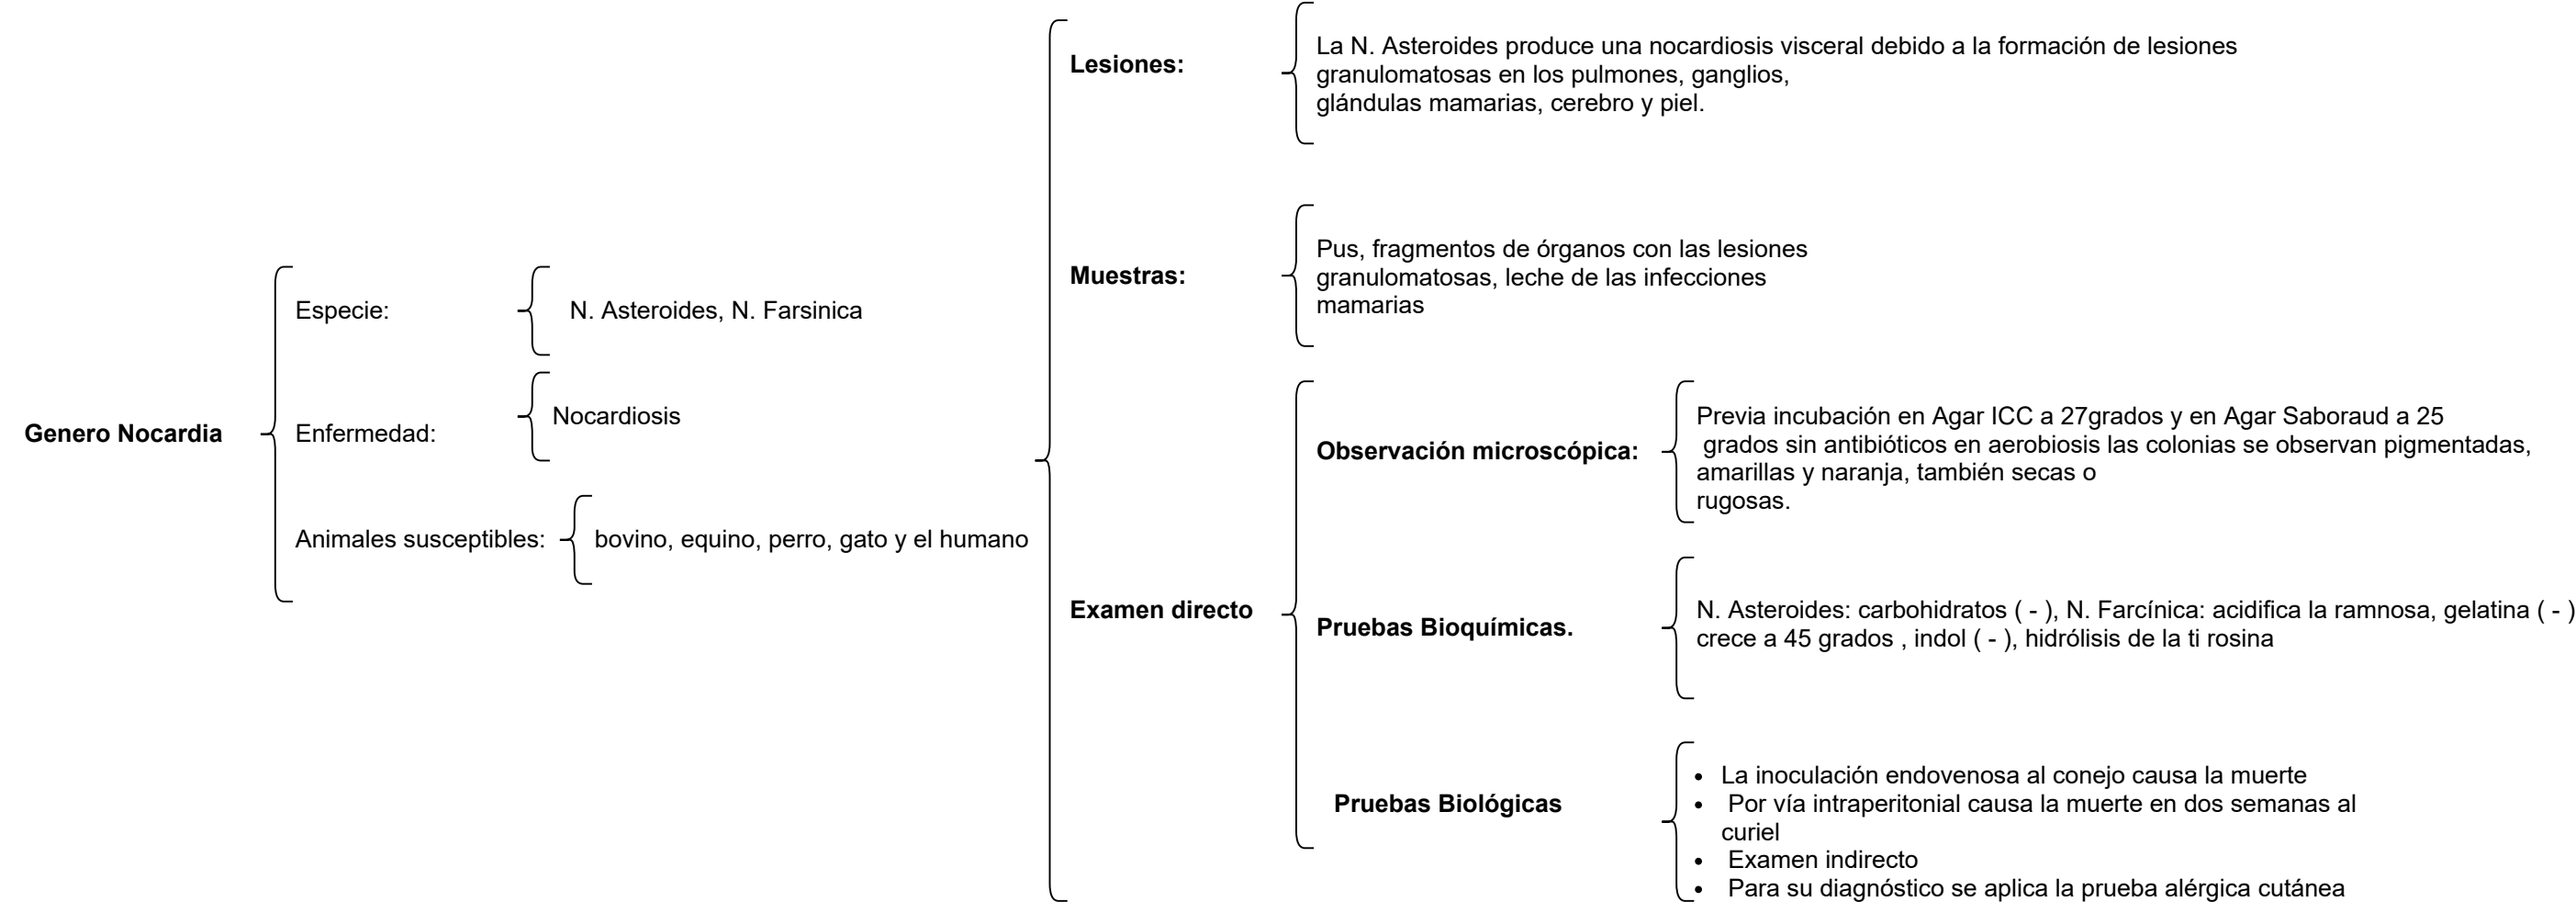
Genero Nocardia

Especie: N. Asteroides, N. Farsinica

Enfermedad: Nocardiosis

Animales susceptibles: bovino, equino, perro, gato y el humano

Lesiones: La N. Asteroides produce una nocardiosis visceral debido a la formación de lesiones granulomatosas en los pulmones, ganglios, glándulas mamarias, cerebro y piel.

Muestras: Pus, fragmentos de órganos con las lesiones granulomatosas, leche de las infecciones mamarias

Examen directo

Observación microscópica: Previa incubación en Agar ICC a 27grados y en Agar Saboraud a 25 grados sin antibióticos en aerobiosis las colonias se observan pigmentadas, amarillas y naranja, también secas o rugosas.

Pruebas Bioquímicas. N. Asteroides: carbohidratos ( - ), N. Farcínica: acidifica la ramnosa, gelatina ( - ) crece a 45 grados , indol ( - ), hidrólisis de la ti rosina

Pruebas Biológicas
• La inoculación endovenosa al conejo causa la muerte
• Por vía intraperitonial causa la muerte en dos semanas al curiel
• Examen indirecto
• Para su diagnóstico se aplica la prueba alérgica cutánea